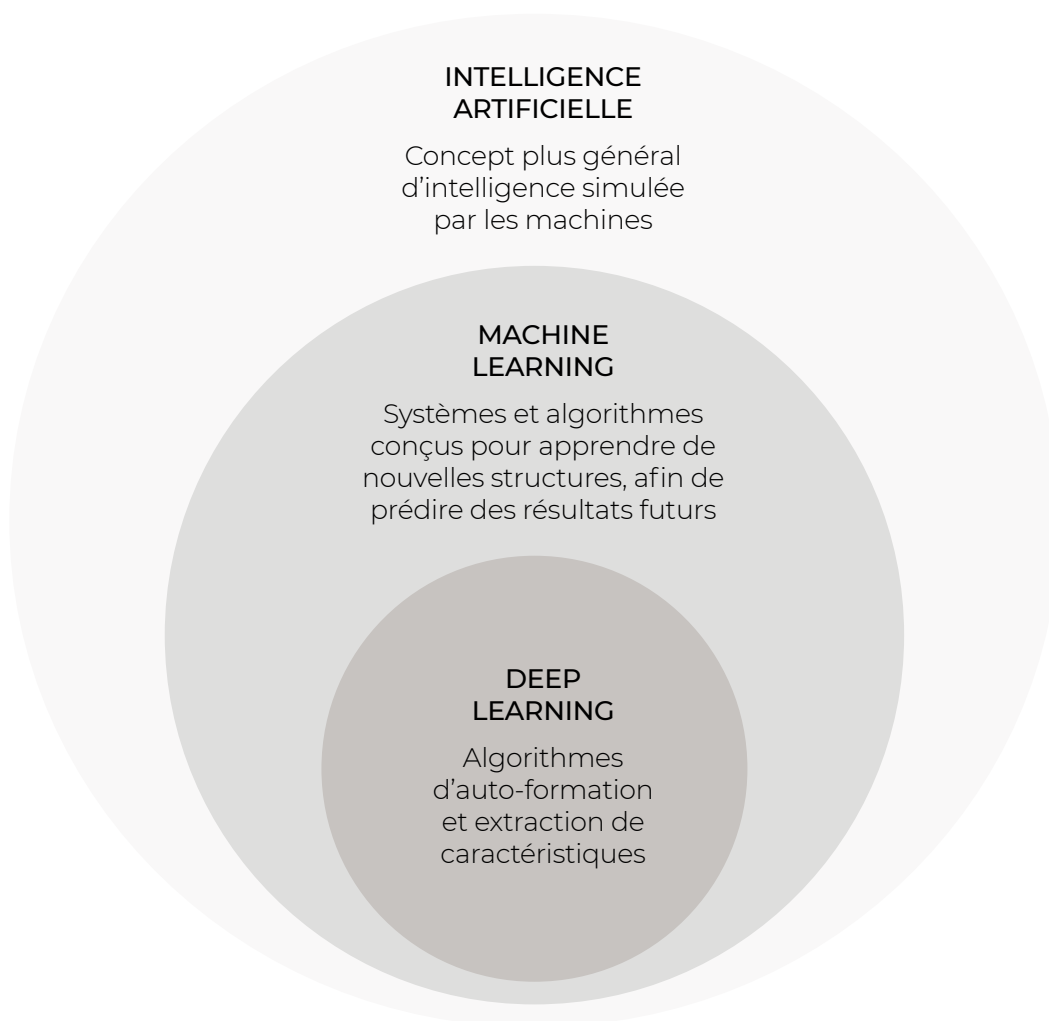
INTELLIGENCE ARTIFICIELLE

Concept plus général d'intelligence simulée par les machines

MACHINE LEARNING

Systèmes et algorithmes conçus pour apprendre de nouvelles structures, afin de prédire des résultats futurs

DEEP LEARNING

Algorithmes d'auto-formation et extraction de caractéristiques